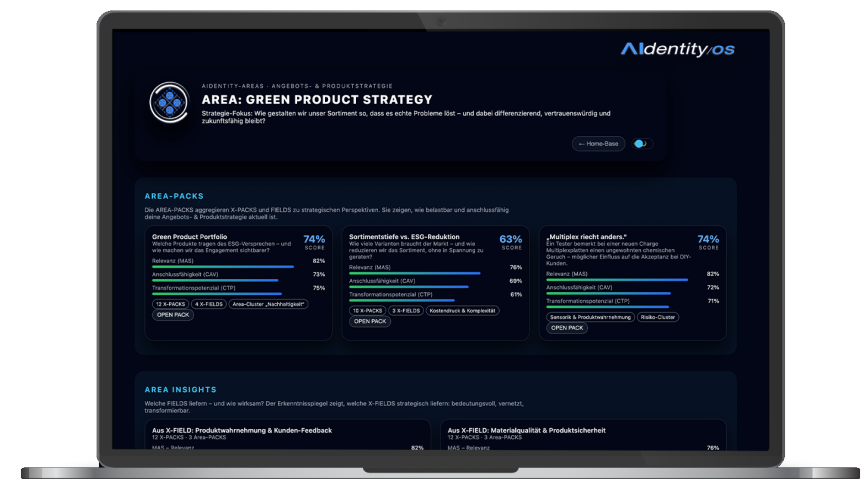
AIdentity/os

AIDENTITY-AREAS · ANGEBOTS- & PRODUKTSTRATEGIE

AREA: GREEN PRODUCT STRATEGY

Strategie-Fokus: Wie gestalten wir unser Sortiment so, dass es echte Probleme löst – und dabei differenzierend, vertrauenswürdig und zukunftsfähig bleibt?

← Home-Base

AREA-PACKS

Die AREA-PACKS aggregieren X-PACKS und FIELDS zu strategischen Perspektiven. Sie zeigen, wie belastbar und anschlussfähig deine Angebots- & Produktstrategie aktuell ist.

Green Product Portfolio
Welche Produkte tragen das ESG-Versprechen – und wie machen wir das Engagement sichtbarer?
74% SCORE
Relevanz (MAS) 82%
Anschlussfähigkeit (CAV) 73%
Transformationspotenzial (CTP) 75%
12 X-PACKS · 4 X-FIELDS · Area-Cluster „Nachhaltigkeit"
OPEN PACK

Sortimentstiefe vs. ESG-Reduktion
Wie viele Varianten braucht der Markt – und wie reduzieren wir das Sortiment, ohne in Spannung zu geraten?
63% SCORE
Relevanz (MAS) 76%
Anschlussfähigkeit (CAV) 69%
Transformationspotenzial (CTP) 61%
10 X-PACKS · 3 X-FIELDS · Kostendruck & Komplexität
OPEN PACK

„Multiplex riecht anders."
Ein Tester bemerkt bei einer neuen Charge Multiplexplatten einen ungewohnten chemischen Geruch – möglicher Einfluss auf die Akzeptanz bei DIY-Kunden.
74% SCORE
Relevanz (MAS) 82%
Anschlussfähigkeit (CAV) 72%
Transformationspotenzial (CTP) 71%
Sensorik & Produktwahrnehmung · Risiko-Cluster
OPEN PACK

AREA INSIGHTS

Welche FIELDS liefern – und wie wirksam? Der Erkenntnisspiegel zeigt, welche X-FIELDS strategisch liefern: bedeutungsvoll, vernetzt, transformierbar.

Aus X-FIELD: Produktwahrnehmung & Kunden-Feedback
12 X-PACKS · 3 Area-PACKS
MAS – Relevanz 82%

Aus X-FIELD: Materialqualität & Produktsicherheit
12 X-PACKS · 3 Area-PACKS
MAS – Relevanz 76%